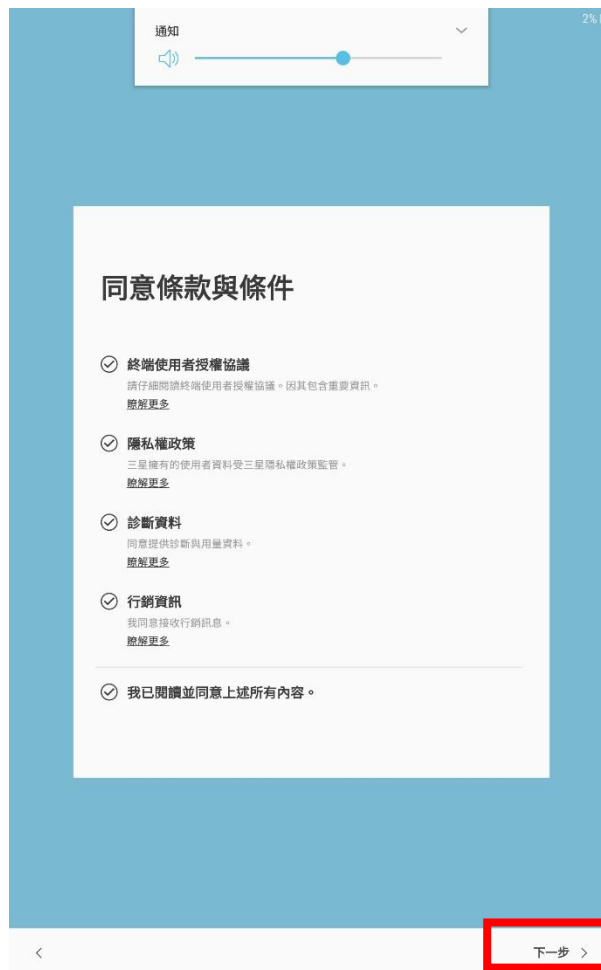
通知

2%

同意條款與條件

終端使用者授權協議
請仔細閱讀終端使用者授權協議。因其包含重要資訊。
瞭解更多

隱私權政策
三星擁有的使用者資料受三星隱私權政策監管。
瞭解更多

診斷資料
同意提供診斷與用量資料。
瞭解更多

行銷資訊
我同意接收行銷訊息。
瞭解更多

我已閱讀並同意上述所有內容。

<

下一步 >